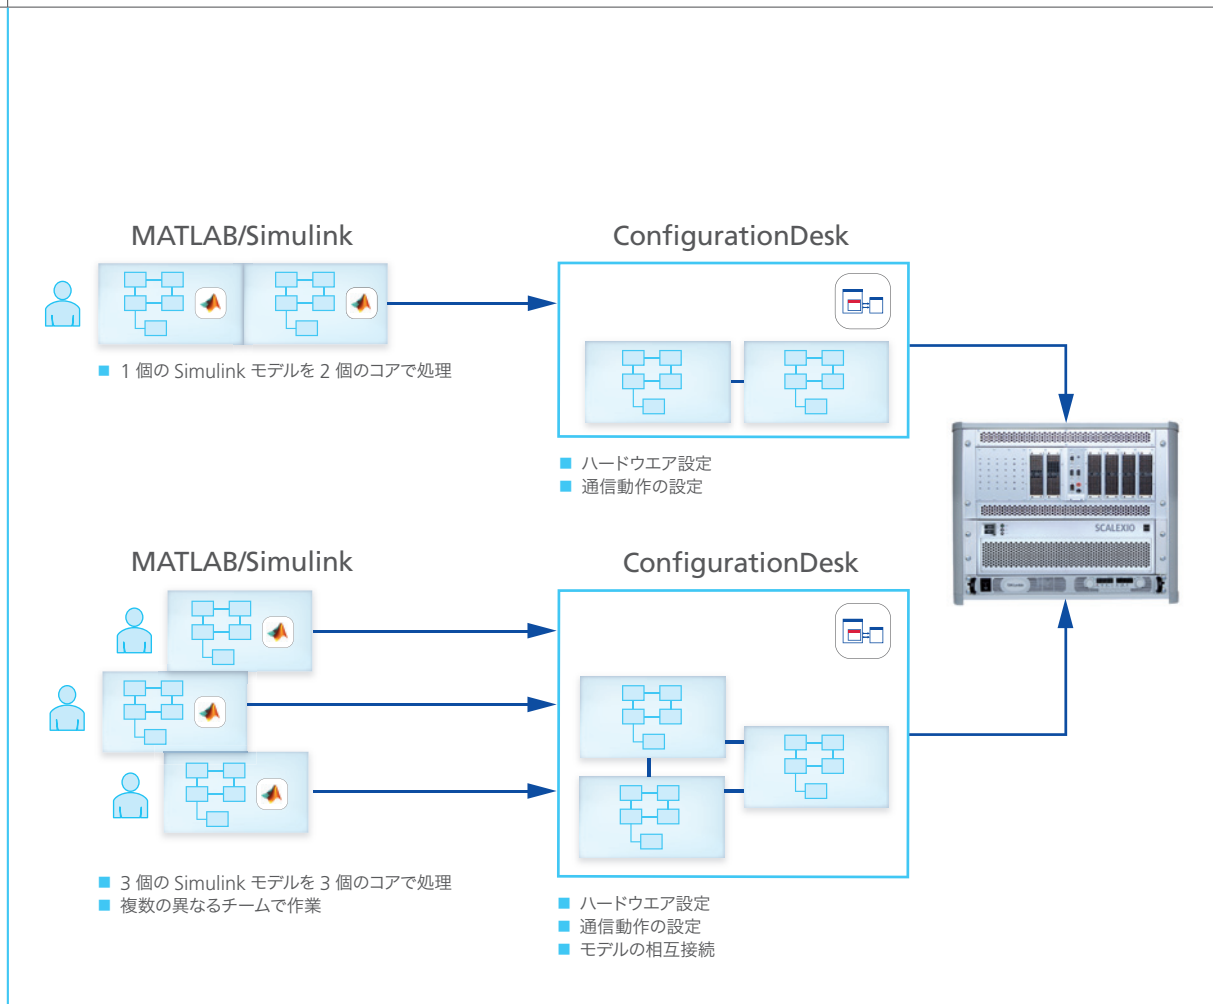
MATLAB/Simulink

■ 1 個の Simulink モデルを 2 個のコアで処理

ConfigurationDesk

■ ハードウエア設定
■ 通信動作の設定

SCALEXIO

MATLAB/Simulink

■ 3 個の Simulink モデルを 3 個のコアで処理
■ 複数の異なるチームで作業

ConfigurationDesk

■ ハードウエア設定
■ 通信動作の設定
■ モデルの相互接続